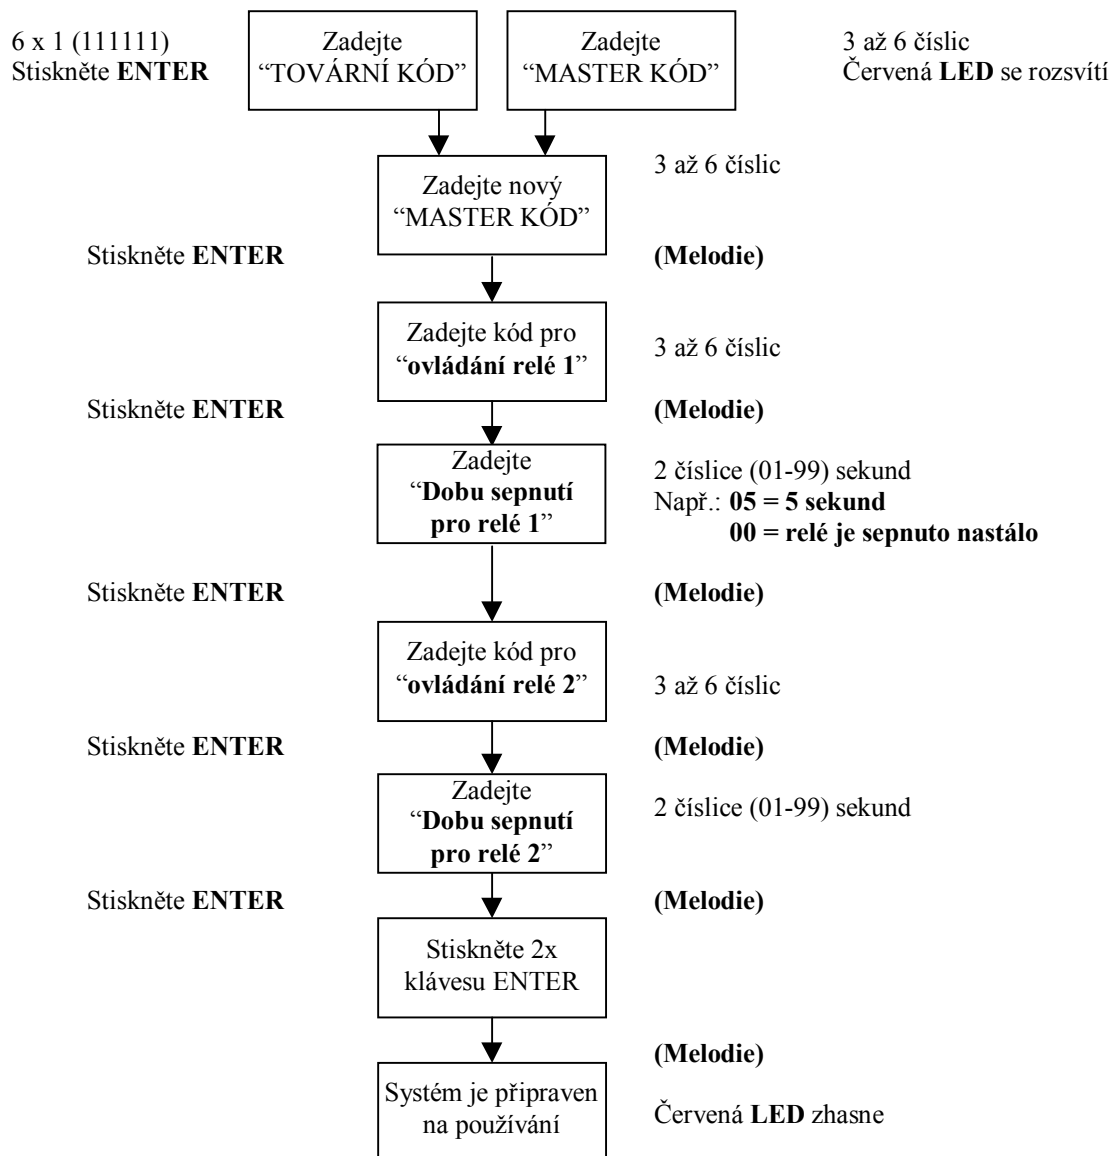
6 x 1 (111111)
Stiskněte ENTER

Zadejte “TOVÁRNÍ KÓD”

Zadejte “MASTER KÓD”

3 až 6 číslic
Červená LED se rozsvítí

Zadejte nový “MASTER KÓD”

3 až 6 číslic

Stiskněte ENTER

(Melodie)

Zadejte kód pro “ovládání relé 1”

3 až 6 číslic

Stiskněte ENTER

(Melodie)

Zadejte “Dobu sepnutí pro relé 1”

2 číslice (01-99) sekund
Např.: 05 = 5 sekund
00 = relé je sepnuto nastálo

Stiskněte ENTER

(Melodie)

Zadejte kód pro “ovládání relé 2”

3 až 6 číslic

Stiskněte ENTER

(Melodie)

Zadejte “Dobu sepnutí pro relé 2”

2 číslice (01-99) sekund

Stiskněte ENTER

(Melodie)

Stiskněte 2x klávesu ENTER

(Melodie)

Systém je připraven na používání

Červená LED zhasne